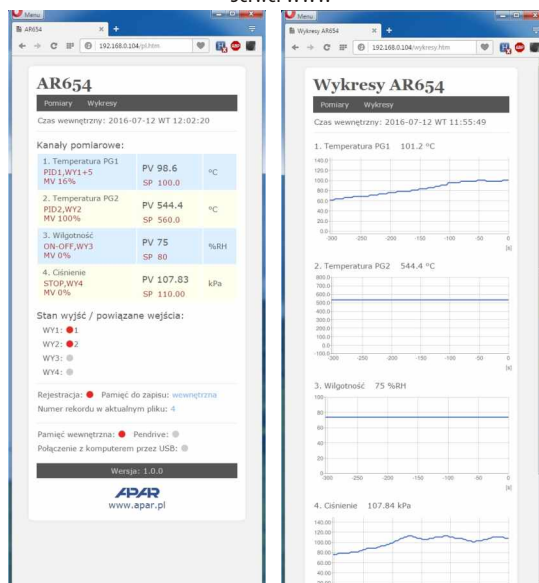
Serwer WWW

Menu
AR654
192.168.0.104/pl.htm

AR654
Pomiary Wykresy
Czas wewnętrzny: 2016-07-12 WT 12:02:20

Kanały pomiarowe:

| 1. Temperatura PG1 PID1,WY1+5 MV 16% | PV 98.6 SP 100.0 | °C |
|---|---|---|
| 2. Temperatura PG2 PID2,WY2 MV 100% | PV 544.4 SP 560.0 | °C |
| 3. Wilgotność ON-OFF,WY3 MV 0% | PV 75 SP 80 | %RH |
| 4. Ciśnienie STOP,WY4 MV 0% | PV 107.83 SP 110.00 | kPa |

Stan wyjść / powiązane wejścia:
WY1: 1
WY2: 2
WY3:
WY4:

Rejestracja: Pamięć do zapisu: wewnętrzna
Numer rekordu w aktualnym pliku: 4

Pamięć wewnętrzna: Pendrive:
Połączenie z komputerem przez USB:

Wersja: 1.0.0

APAR
www.apar.pl

Menu
Wykresy AR654
192.168.0.104/wykresy.htm

Wykresy AR654
Pomiary Wykresy
Czas wewnętrzny: 2016-07-12 WT 11:55:49

1. Temperatura PG1 101.2 °C
140.0 120.0 100.0 80.0 60.0 40.0 20.0 0.0
-300 -250 -200 -150 -100 -50 0 [s]

2. Temperatura PG2 544.4 °C
800.0 700.0 600.0 500.0 400.0 300.0 200.0 100.0 0.0 -100.0
-300 -250 -200 -150 -100 -50 0 [s]

3. Wilgotność 75 %RH
100 80 60 40 20 0
-300 -250 -200 -150 -100 -50 0 [s]

4. Ciśnienie 107.84 kPa
140.00 120.00 100.00 80.00 60.00 40.00